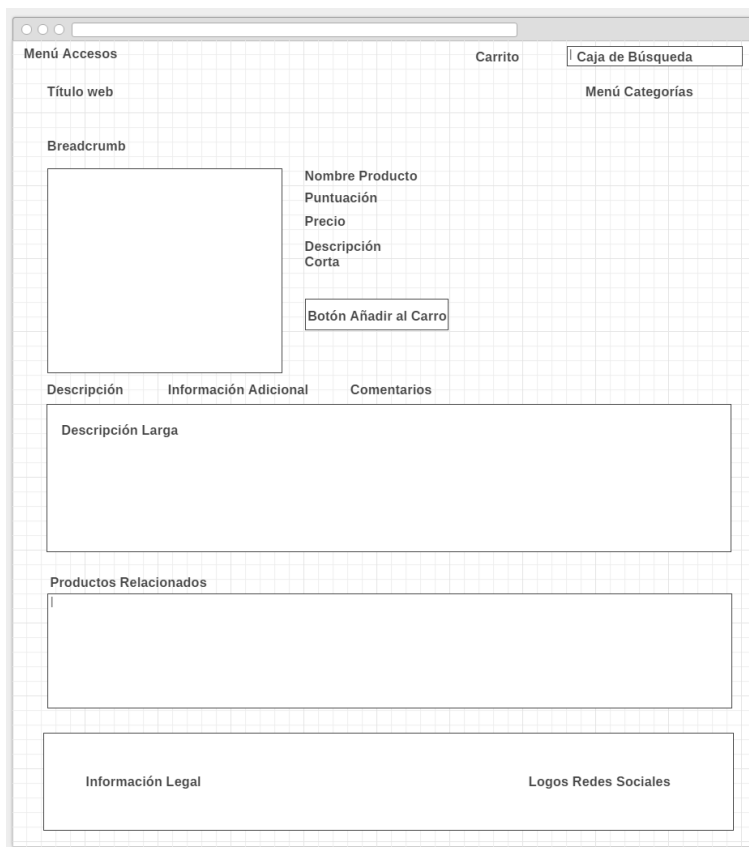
Menú Accesos

Carrito

Caja de Búsqueda

Título web

Menú Categorías

Breadcrumb

Nombre Producto

Puntuación

Precio

Descripción Corta

Botón Añadir al Carro

Descripción

Información Adicional

Comentarios

Descripción Larga

Productos Relacionados

Información Legal

Logos Redes Sociales